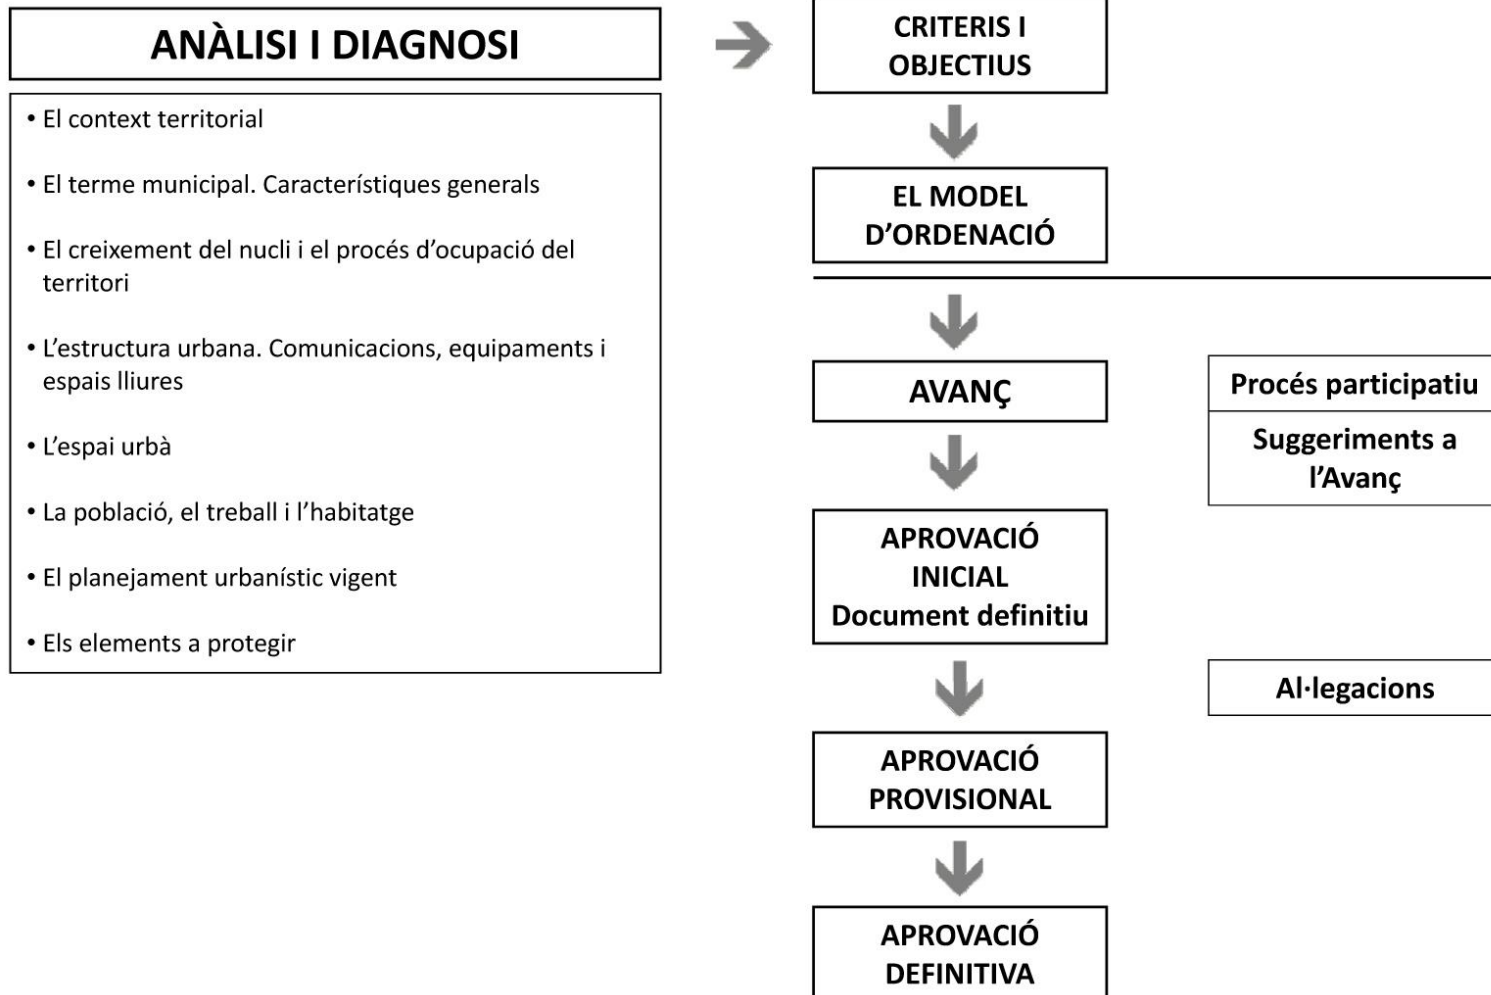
ANÀLISI I DIAGNOSI

• El context territorial

• El terme municipal. Característiques generals

• El creixement del nucli i el procés d'ocupació del territori

• L'estructura urbana. Comunicacions, equipaments i espais lliures

• L'espai urbà

• La població, el treball i l'habitatge

• El planejament urbanístic vigent

• Els elements a protegir

CRITERIS I OBJECTIUS

EL MODEL D'ORDENACIÓ

AVANÇ

Procés participatiu

Suggeriments a l'Avanç

APROVACIÓ INICIAL Document definitiu

Al·legacions

APROVACIÓ PROVISIONAL

APROVACIÓ DEFINITIVA